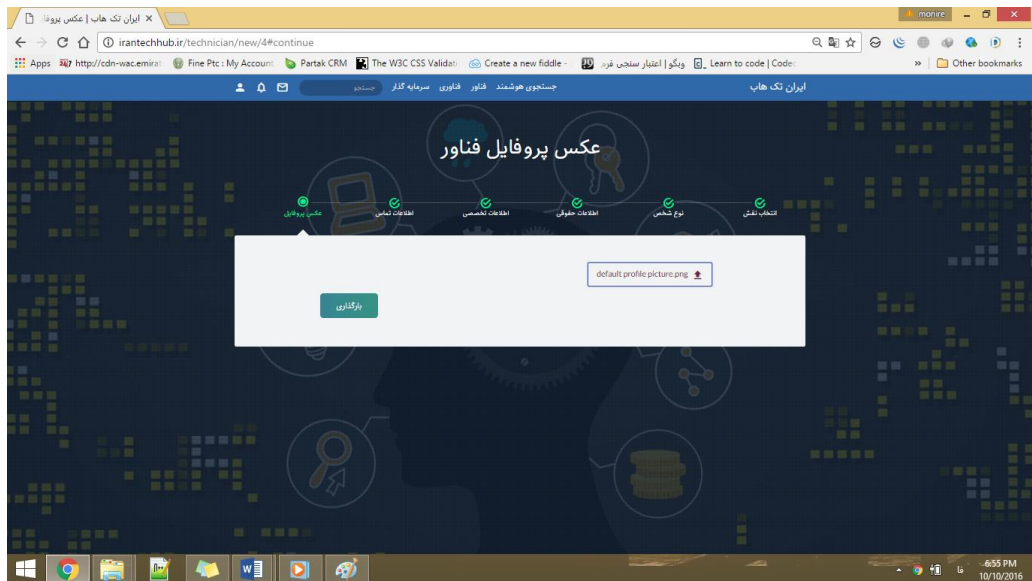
ایران تک هاب | عکس پروفا ×

monire

irantechhub.ir/technician/new/4#continue

Apps http://cdn-wac.emirat Fine Ptc : My Account Partak CRM The W3C CSS Validati Create a new fiddle - ویگو | اعتبار سنجی فرد Learn to code | Codec » Other bookmarks

ایران تک هاب

جستجوی هوشمند فناور فناوری سرمایه گذار جستجو

عکس پروفایل فناور

انتخاب نقش نوع شخص اطلاعات حقوقی اطلاعات تخصصی اطلاعات تماس عکس پروفایل

default profile picture.png

بارگذاری

فا 6:55 PM 10/10/2016